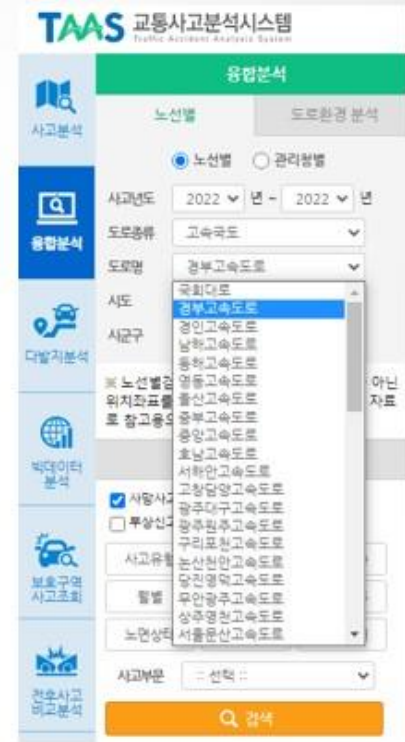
TAAS 교통사고분석시스템
Traffic Accident Analysis System

사고분석

융합분석

다발지분석

빅데이터 분석

보호구역 사고조회

전후사고 비교분석

융합분석

노선별

도로환경 분석

노선별 관리청별

사고년도 2022 년 ~ 2022 년

도로종류 고속국도

도로명 경부고속도로

시도

시군구

※ 노선별검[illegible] 아닌 위치좌표를 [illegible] 자료로 참고용으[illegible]

국회대로
경부고속도로
경인고속도로
남해고속도로
동해고속도로
영동고속도로
울산고속도로
중부고속도로
중앙고속도로
호남고속도로
서해안고속도로
고창담양고속도로
광주대구고속도로
광주원주고속도로
구리포천고속도로
논산천안고속도로
당진영덕고속도로
무안광주고속도로
상주영천고속도로
서울문산고속도로

사망사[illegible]

부상신고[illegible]

사고유형

월별

노면상태

사고부문 :: 선택 ::

검색